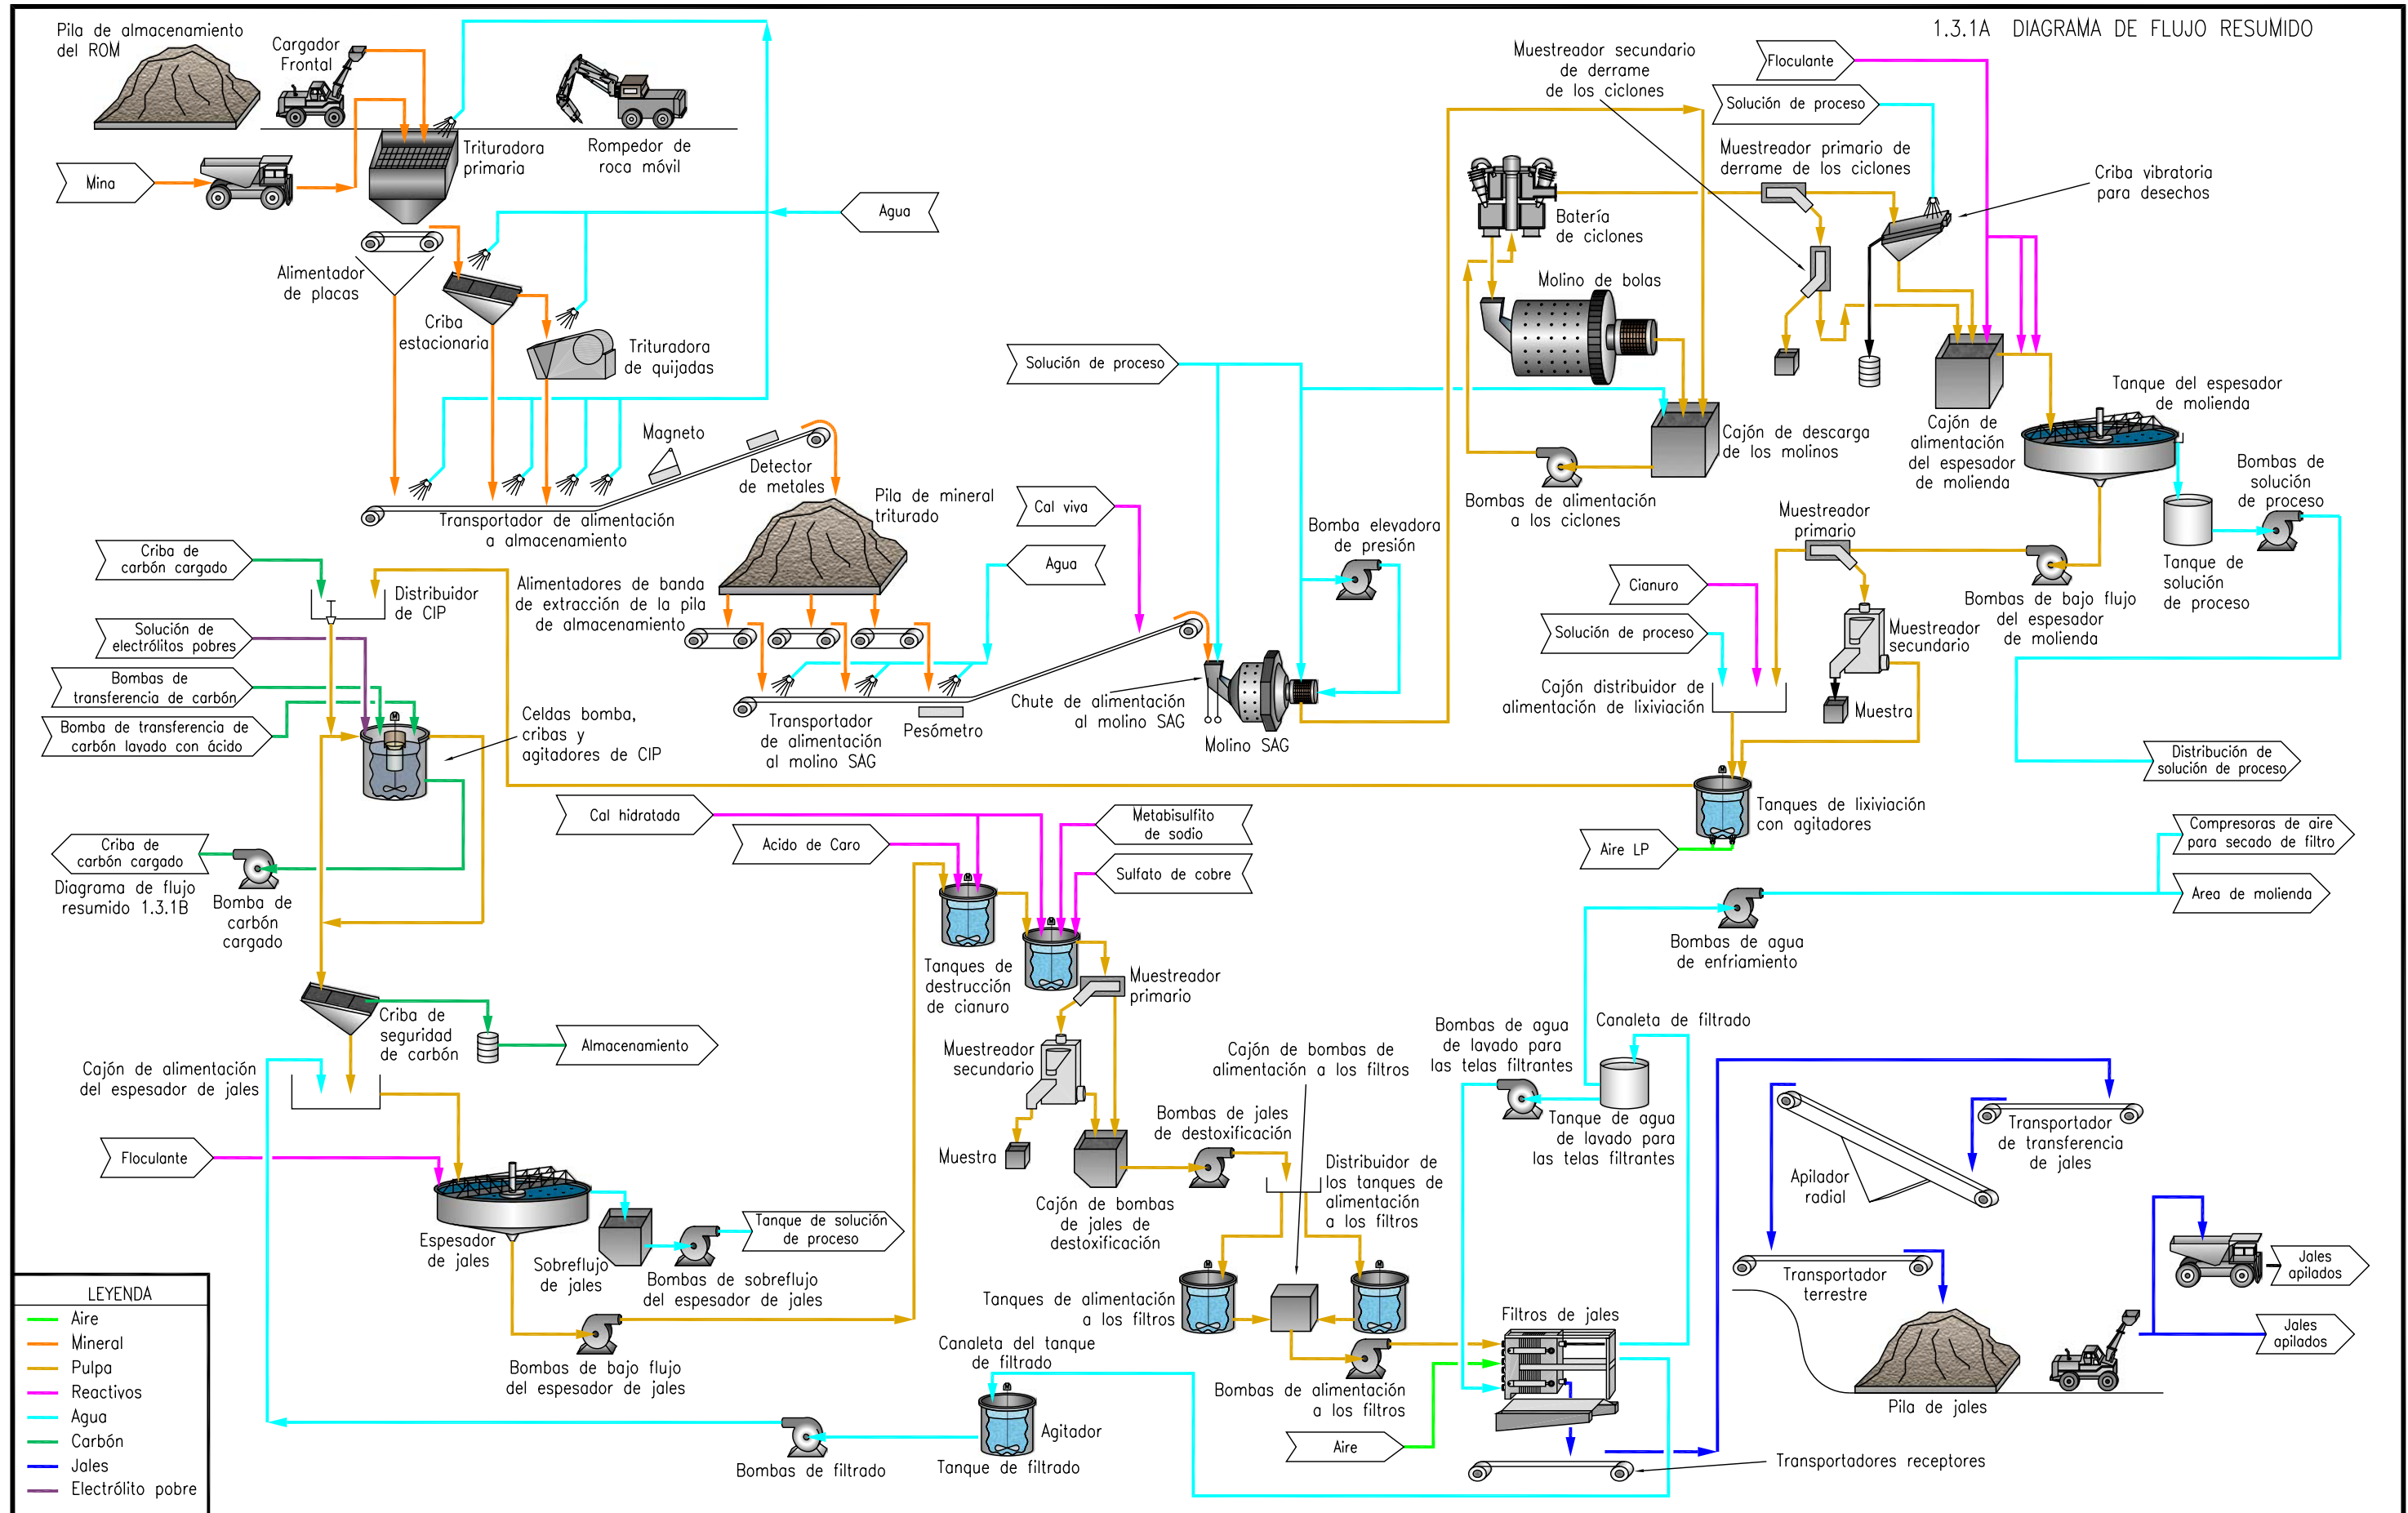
1.3.1A DIAGRAMA DE FLUJO RESUMIDO

Pila de almacenamiento del ROM

Cargador Frontal

Rompedor de roca móvil

Trituradora primaria

Mina

Agua

Alimentador de placas

Criba estacionaria

Trituradora de quijadas

Magneto

Detector de metales

Transportador de alimentación a almacenamiento

Pila de mineral triturado

Muestreador secundario de derrame de los ciclones

Floculante

Solución de proceso

Muestreador primario de derrame de los ciclones

Criba vibratoria para desechos

Batería de ciclones

Molino de bolas

Solución de proceso

Cajón de descarga de los molinos

Cajón de alimentación del espesador de molienda

Tanque del espesador de molienda

Bombas de alimentación a los ciclones

Bomba elevadora de presión

Cal viva

Agua

Alimentadores de banda de extracción de la pila de almacenamiento

Criba de carbón cargado

Distribuidor de CIP

Solución de electrólitos pobres

Bombas de transferencia de carbón

Bomba de transferencia de carbón lavado con ácido

Celdas bomba, cribas y agitadores de CIP

Transportador de alimentación al molino SAG

Pesómetro

Chute de alimentación al molino SAG

Molino SAG

Muestreador primario

Cianuro

Solución de proceso

Muestreador secundario

Muestra

Cajón distribuidor de alimentación de lixiviación

Bombas de bajo flujo del espesador de molienda

Bombas de solución de proceso

Tanque de solución de proceso

Distribución de solución de proceso

Tanques de lixiviación con agitadores

Aire LP

Compresoras de aire para secado de filtro

Area de molienda

Bombas de agua de enfriamiento

Criba de carbón cargado

Diagrama de flujo resumido 1.3.1B

Bomba de carbón cargado

Cal hidratada

Acido de Caro

Metabisulfito de sodio

Sulfato de cobre

Tanques de destrucción de cianuro

Muestreador primario

Muestreador secundario

Muestra

Criba de seguridad de carbón

Almacenamiento

Cajón de alimentación del espesador de jales

Floculante

Espesador de jales

Sobreflujo de jales

Bombas de sobreflujo del espesador de jales

Tanque de solución de proceso

Bombas de bajo flujo del espesador de jales

Cajón de bombas de jales de destoxificación

Bombas de jales de destoxificación

Cajón de bombas de alimentación a los filtros

Distribuidor de los tanques de alimentación a los filtros

Tanques de alimentación a los filtros

Bombas de alimentación a los filtros

Aire

Canaleta del tanque de filtrado

Agitador

Tanque de filtrado

Bombas de filtrado

Bombas de agua de lavado para las telas filtrantes

Canaleta de filtrado

Tanque de agua de lavado para las telas filtrantes

Filtros de jales

Transportadores receptores

Apilador radial

Transportador de transferencia de jales

Transportador terrestre

Pila de jales

Jales apilados

Jales apilados

LEYENDA
Aire
Mineral
Pulpa
Reactivos
Agua
Carbón
Jales
Electrólito pobre